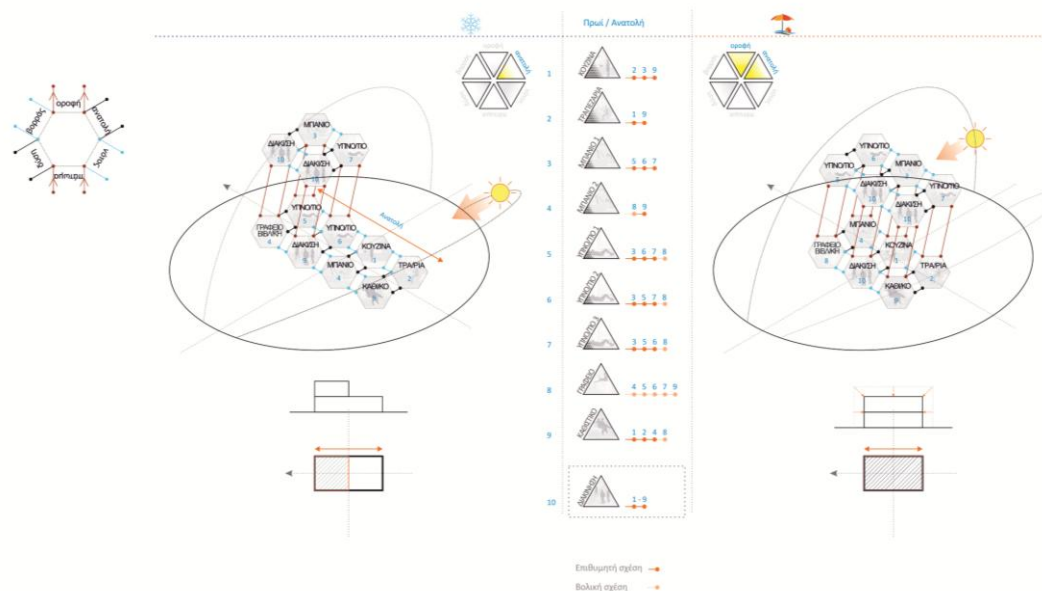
Πρωί / Ανατολή

οροφή
Ανατολή
Δύση
δάπεδο
Βορράς
Νότος

ΜΠΑΝΙΟ
3
ΔΙΑΚΙΣΗ
ΥΠΝΟ/ΠΙΟ
ΔΙΑΚΙΣΗ
10
ΥΠΝΟ/ΠΙΟ
ΓΡΑΦΕΙΟ ΒΙΒΛ/ΚΗ
4
ΔΙΑΚΙΣΗ
ΥΠΝΟ/ΠΙΟ
6
ΚΟΥΖΙΝΑ
ΜΠΑΝΙΟ
ΤΡΑ/ΡΙΑ
2
ΚΑΒΙΚΟ
Ανατολή

1 ΚΟΥΖΙΝΑ 2 3 9
2 ΤΡΑΠΕΖΑΡΙΑ 1 9
3 ΜΠΑΝΙΟ 1 5 6 7
4 ΜΠΑΝΙΟ 2 8 9
5 ΥΠΝΟ/ΠΙΟ 1 3 6 7 8
6 ΥΠΝΟ/ΠΙΟ 2 3 5 7 8
7 ΥΠΝΟ/ΠΙΟ 3 3 5 6 8
8 ΓΡΑΦΕΙΟ 4 5 6 7 9
9 ΚΑΘΙΣΤΙΚΟ 1 2 4 8
10 ΔΙΑΚΙΝΗΣΗ 1 - 9

οροφή
Ανατολή

ΥΠΝΟ/ΠΙΟ
ΜΠΑΝΙΟ
ΥΠΝΟ/ΠΙΟ
ΔΙΑΚΙΣΗ
ΥΠΝΟ/ΠΙΟ
10
ΜΠΑΝΙΟ
ΓΡΑΦΕΙΟ ΒΙΒΛ/ΚΗ
ΚΟΥΖΙΝΑ
ΔΙΑΚΙΣΗ
ΔΙΑΚΙΣΗ
ΤΡΑ/ΡΙΑ
ΚΑΒΙΚΟ

Επιθυμητή σχέση
Βολική σχέση